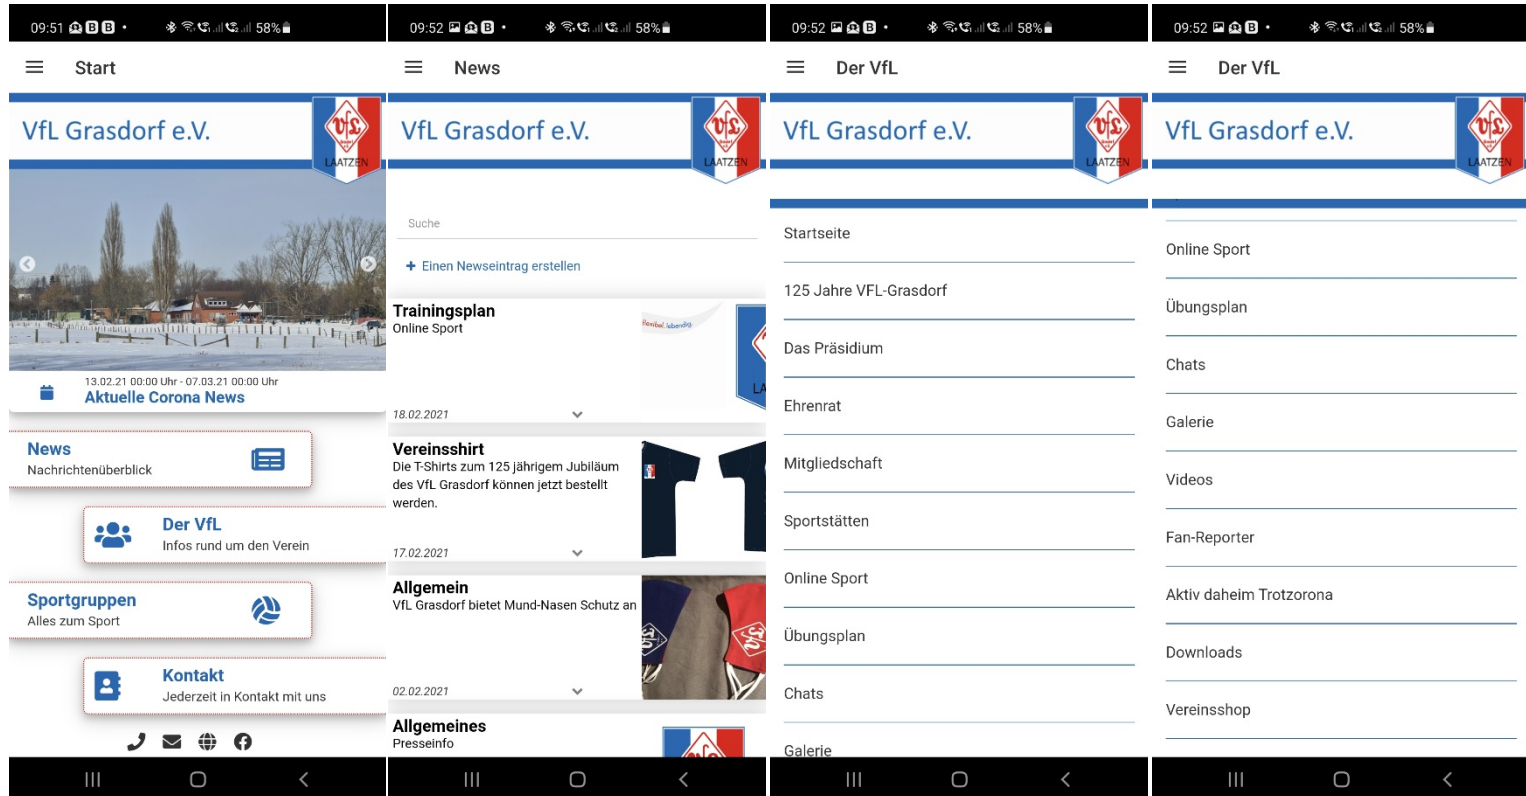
09:51 58%

Start

VfL Grasdorf e.V.

VfL LAATZEN

13.02.21 00:00 Uhr - 07.03.21 00:00 Uhr
Aktuelle Corona News

News
Nachrichtenüberblick

Der VfL
Infos rund um den Verein

Sportgruppen
Alles zum Sport

Kontakt
Jederzeit in Kontakt mit uns

09:52 58%

News

VfL Grasdorf e.V.

VfL LAATZEN

Suche

+ Einen Newseintrag erstellen

Trainingsplan
Online Sport
18.02.2021

Vereinsshirt
Die T-Shirts zum 125 jährigem Jubiläum des VfL Grasdorf können jetzt bestellt werden.
17.02.2021

Allgemein
VfL Grasdorf bietet Mund-Nasen Schutz an
02.02.2021

Allgemeines
Presseinfo

09:52 58%

Der VfL

VfL Grasdorf e.V.

VfL LAATZEN

Startseite

125 Jahre VFL-Grasdorf

Das Präsidium

Ehrenrat

Mitgliedschaft

Sportstätten

Online Sport

Übungsplan

Chats

Galerie

09:52 58%

Der VfL

VfL Grasdorf e.V.

VfL LAATZEN

Online Sport

Übungsplan

Chats

Galerie

Videos

Fan-Reporter

Aktiv daheim Trotzorona

Downloads

Vereinsshop